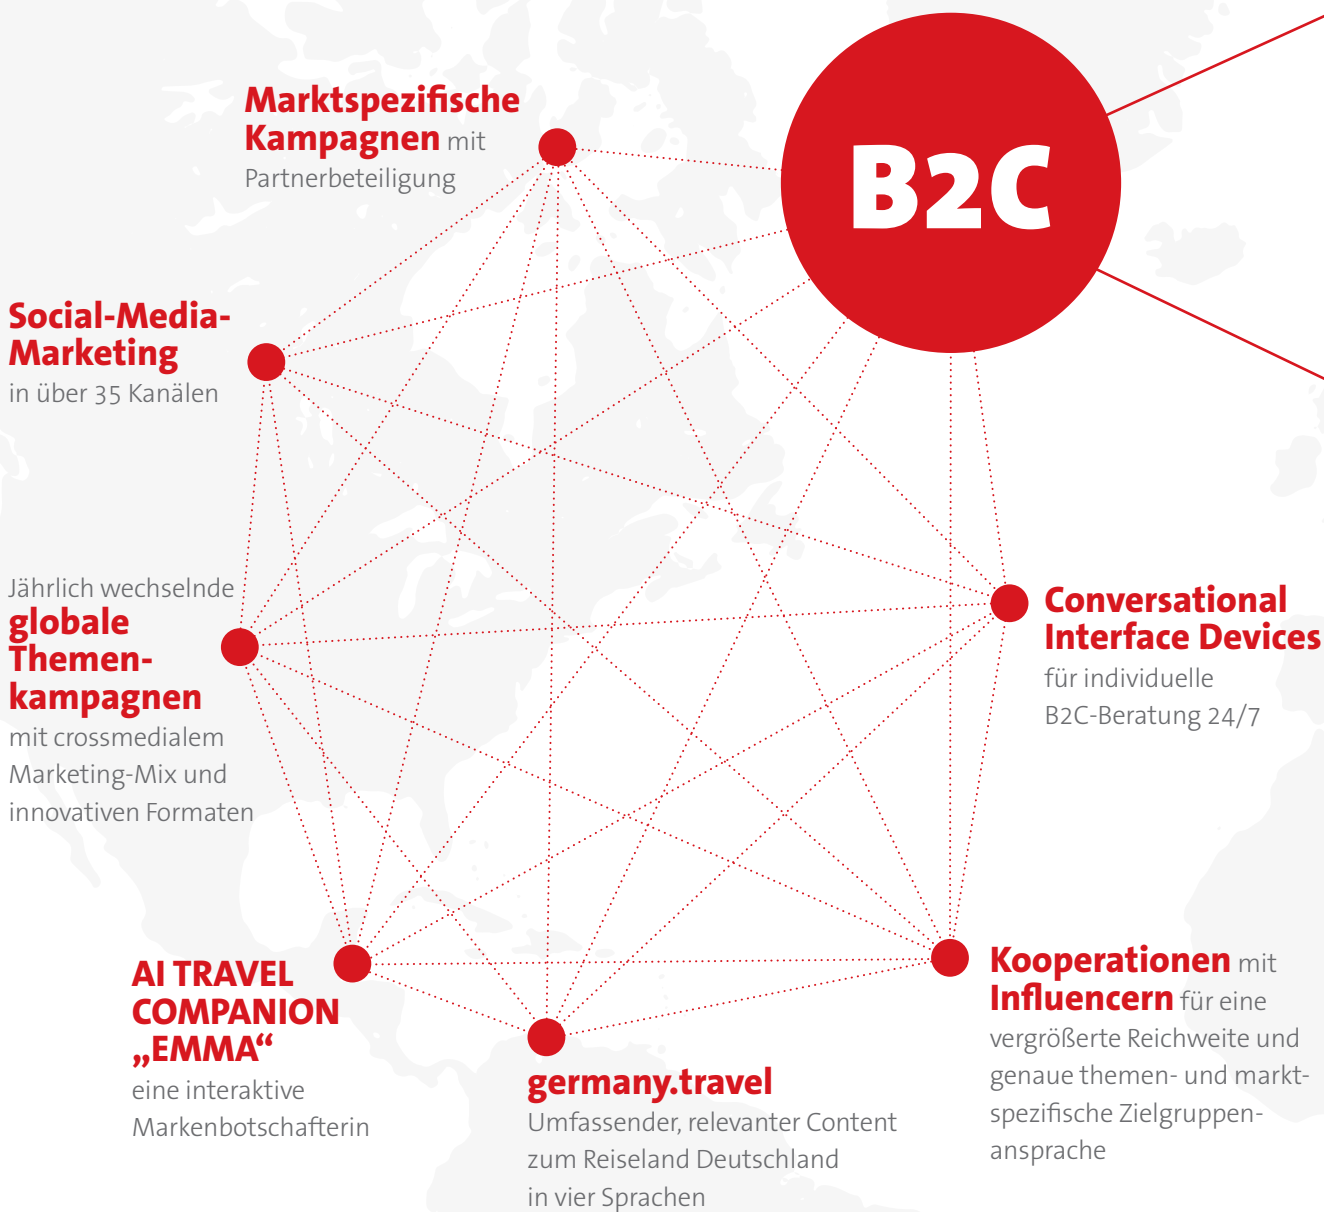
Marktspezifische Kampagnen mit Partnerbeteiligung

B2C

Social-Media-Marketing in über 35 Kanälen

Jährlich wechselnde globale Themenkampagnen mit crossmedialem Marketing-Mix und innovativen Formaten

Conversational Interface Devices für individuelle B2C-Beratung 24/7

AI TRAVEL COMPANION „EMMA“ eine interaktive Markenbotschafterin

germany.travel Umfassender, relevanter Content zum Reiseland Deutschland in vier Sprachen

Kooperationen mit Influencern für eine vergrößerte Reichweite und genaue themen- und marktspezifische Zielgruppenansprache